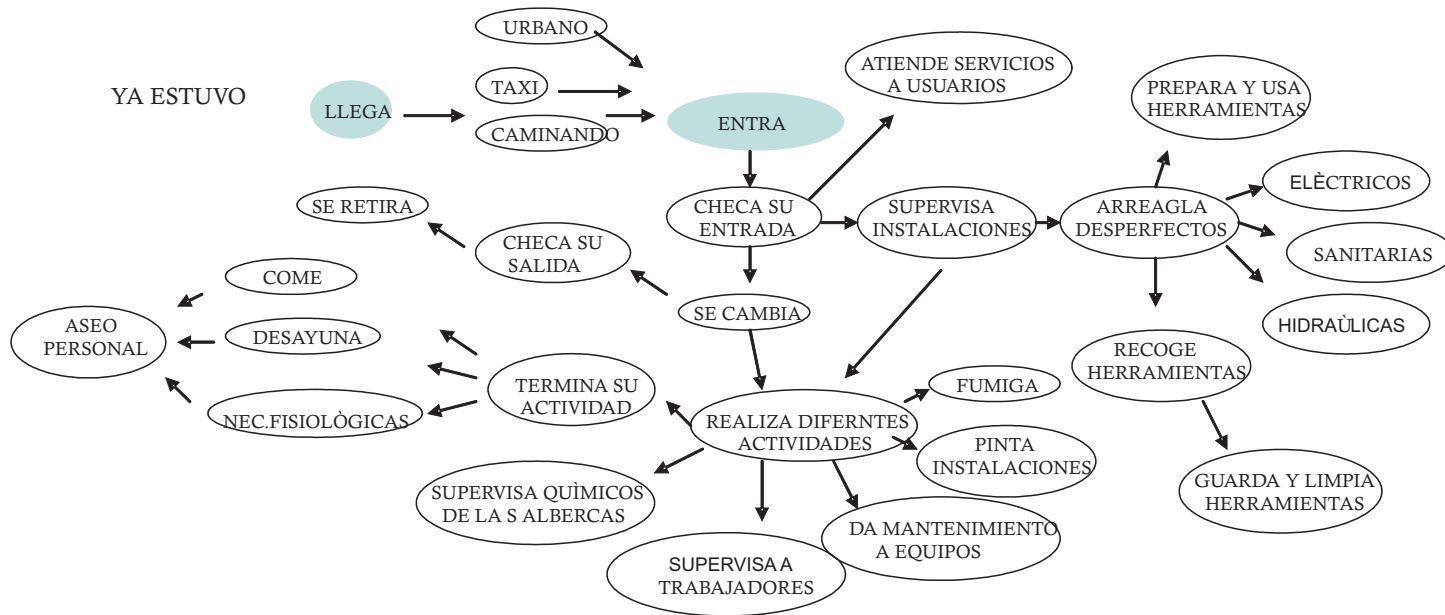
URBANO

YA ESTUVO

LLEGA

TAXI

CAMINANDO

ENTRA

ATIENDE SERVICIOS A USUARIOS

PREPARA Y USA HERRAMIENTAS

ELÈCTRICOS

SE RETIRA

CHECA SU SALIDA

CHECA SU ENTRADA

SUPERVISA INSTALACIONES

ARREAGLA DESPERFECTOS

SANITARIAS

COME

ASEO PERSONAL

DESAYUNA

SE CAMBIA

HIDRAÙLICAS

RECOGE HERRAMIENTAS

TERMINA SU ACTIVIDAD

FUMIGA

NEC.FISIOLÒGICAS

REALIZA DIFERNTES ACTIVIDADES

PINTA INSTALACIONES

GUARDA Y LIMPIA HERRAMIENTAS

SUPERVISA QUÌMICOS DE LA S ALBERCAS

DA MANTENIMIENTO A EQUIPOS

SUPERVISA A TRABAJADORES